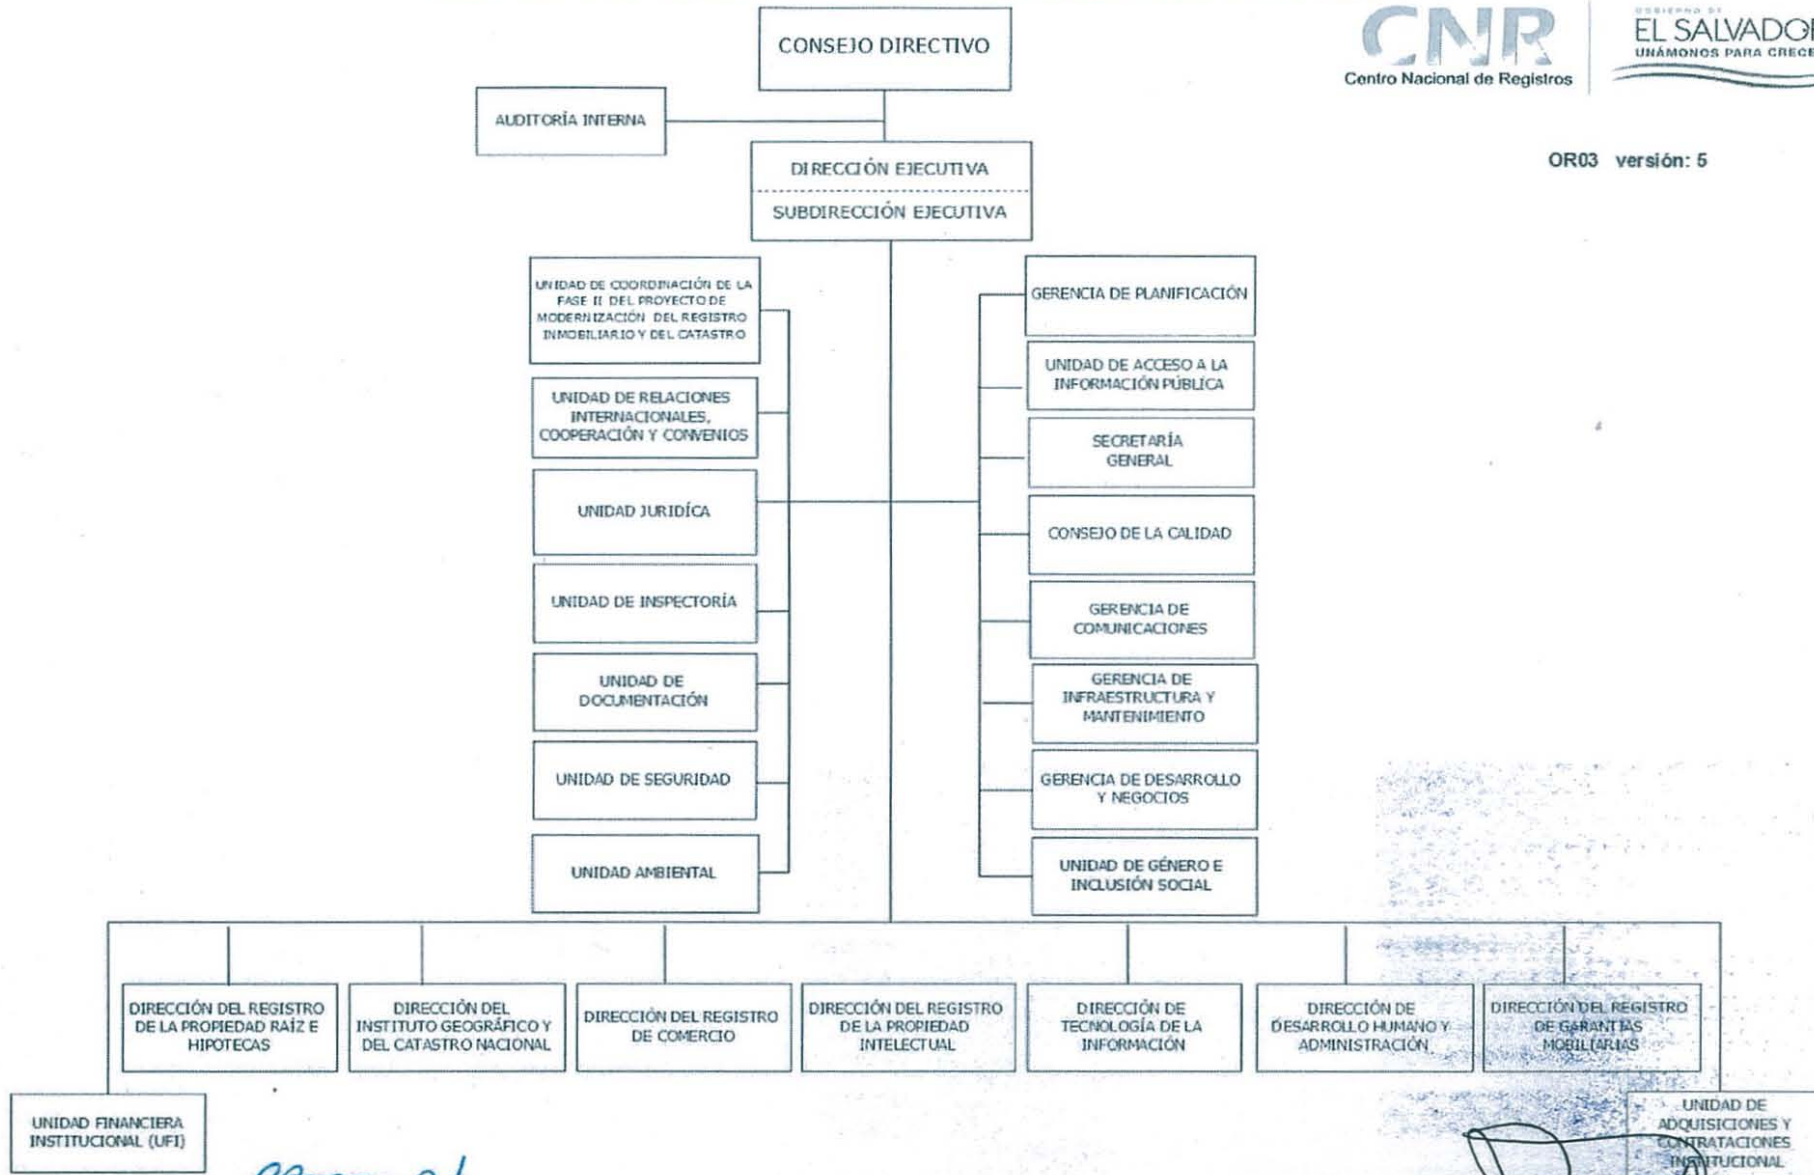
CONSEJO DIRECTIVO

CNR
Centro Nacional de Registros

GOBIERNO DE
EL SALVADOR
UNÁMONOS PARA CRECER

AUDITORÍA INTERNA

DIRECCIÓN EJECUTIVA
SUBDIRECCIÓN EJECUTIVA

OR03 versión: 5

UNIDAD DE COORDINACIÓN DE LA FASE II DEL PROYECTO DE MODERNIZACIÓN DEL REGISTRO INMOBILIARIO Y DEL CATASTRO

UNIDAD DE RELACIONES INTERNACIONALES, COOPERACIÓN Y CONVENIOS

UNIDAD JURIDÍCA

UNIDAD DE INSPECTORÍA

UNIDAD DE DOCUMENTACIÓN

UNIDAD DE SEGURIDAD

UNIDAD AMBIENTAL

GERENCIA DE PLANIFICACIÓN

UNIDAD DE ACCESO A LA INFORMACIÓN PÚBLICA

SECRETARÍA GENERAL

CONSEJO DE LA CALIDAD

GERENCIA DE COMUNICACIONES

GERENCIA DE INFRAESTRUCTURA Y MANTENIMIENTO

GERENCIA DE DESARROLLO Y NEGOCIOS

UNIDAD DE GÉNERO E INCLUSIÓN SOCIAL

DIRECCIÓN DEL REGISTRO DE LA PROPIEDAD RAÍZ E HIPOTECAS

DIRECCIÓN DEL INSTITUTO GEOGRÁFICO Y DEL CATASTRO NACIONAL

DIRECCIÓN DEL REGISTRO DE COMERCIO

DIRECCIÓN DEL REGISTRO DE LA PROPIEDAD INTELECTUAL

DIRECCIÓN DE TECNOLOGÍA DE LA INFORMACIÓN

DIRECCIÓN DE DESARROLLO HUMANO Y ADMINISTRACIÓN

DIRECCIÓN DEL REGISTRO DE GARANTÍAS MOBILIARIAS

UNIDAD FINANCIERA INSTITUCIONAL (UFI)

UNIDAD DE ADQUISICIONES Y CONTRATACIONES INSTITUCIONAL

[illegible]